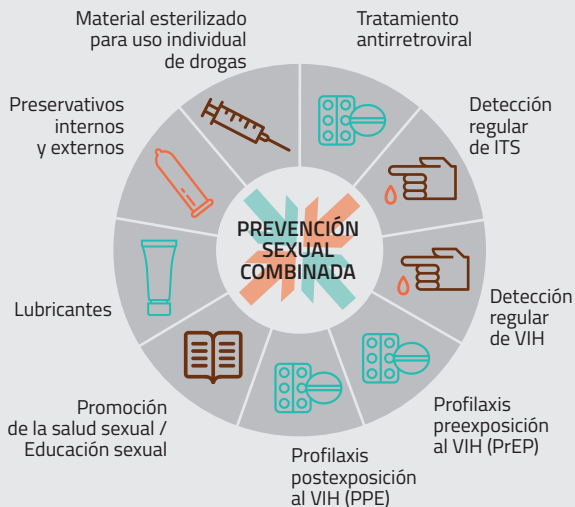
Material esterilizado para uso individual de drogas

Tratamiento antirretroviral

Detección regular de ITS

Detección regular de VIH

Profilaxis preexposición al VIH (PrEP)

Profilaxis postexposición al VIH (PPE)

Promoción de la salud sexual / Educación sexual

Lubricantes

Preservativos internos y externos

PREVENCIÓN SEXUAL COMBINADA